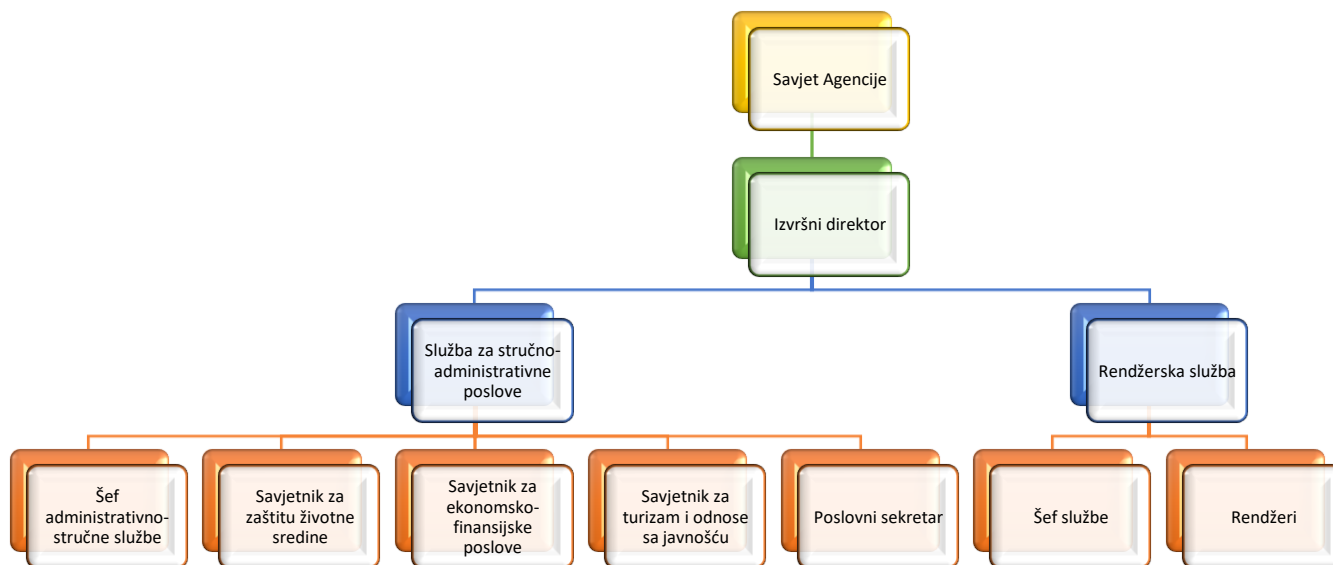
Savjet Agencije

Izvršni direktor

Služba za stručno-administrativne poslove

Rendžerska služba

Šef administrativno-stručne službe

Savjetnik za zaštitu životne sredine

Savjetnik za ekonomsko-finansijske poslove

Savjetnik za turizam i odnose sa javnošću

Poslovni sekretar

Šef službe

Rendžeri